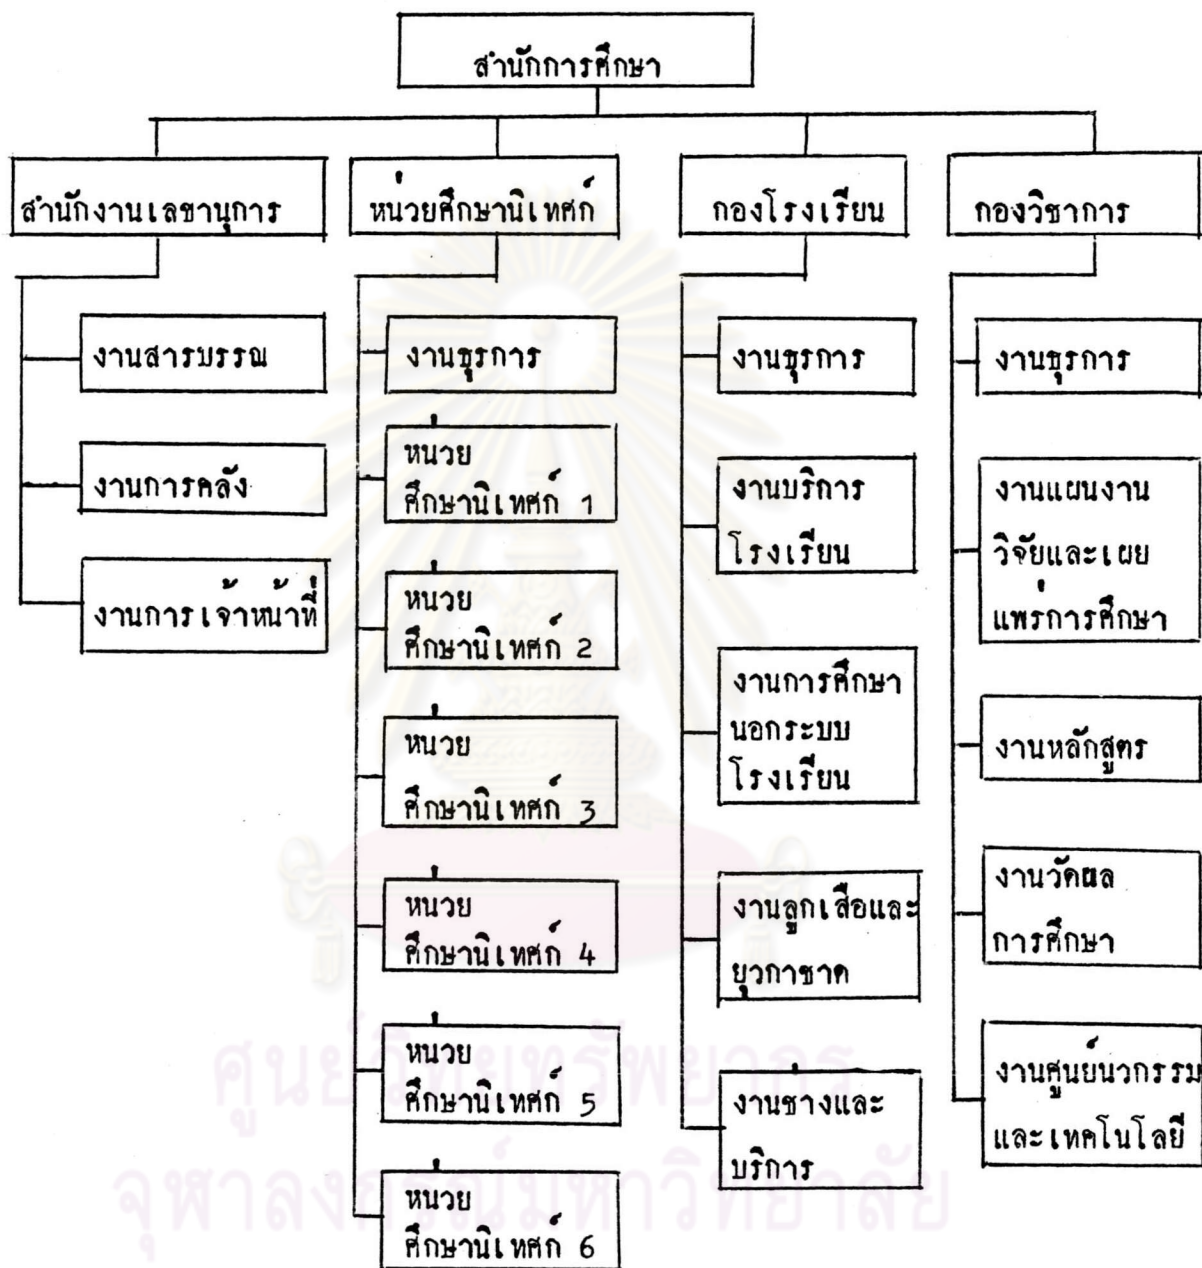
สำนักการศึกษา

สำนักงานเลขานุการ

งานสารบรรณ

งานการคลัง

งานการเจ้าหน้าที่

หน่วยศึกษานิเทศก์

งานธุรการ

หน่วยศึกษานิเทศก์ 1

หน่วยศึกษานิเทศก์ 2

หน่วยศึกษานิเทศก์ 3

หน่วยศึกษานิเทศก์ 4

หน่วยศึกษานิเทศก์ 5

หน่วยศึกษานิเทศก์ 6

กองโรงเรียน

งานธุรการ

งานบริการโรงเรียน

งานการศึกษานอกระบบโรงเรียน

งานลูกเสือและยุวกาชาด

งานช่างและบริการ

กองวิชาการ

งานธุรการ

งานแผนงานวิจัยและเผยแพร่การศึกษา

งานหลักสูตร

งานวัดผลการศึกษา

งานศูนย์นวกรรมและเทคโนโลยี

ศูนย์วิทยทรัพยากร
จุฬาลงกรณ์มหาวิทยาลัย